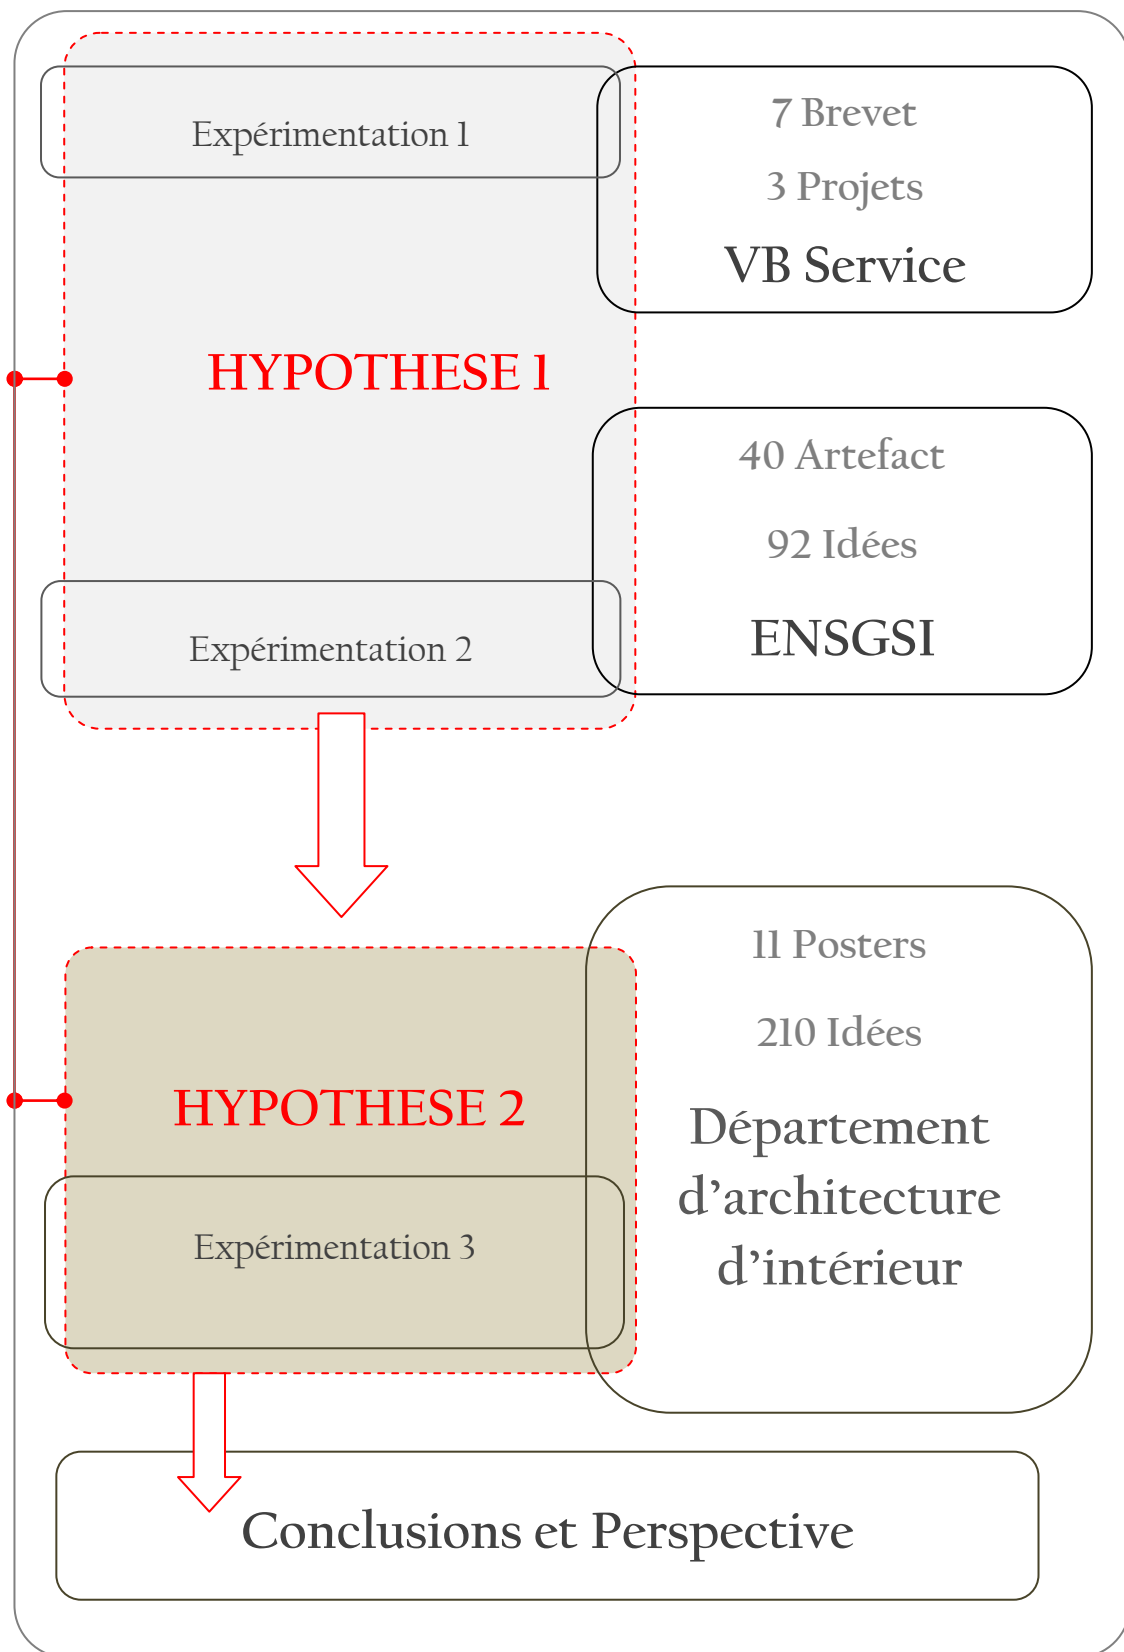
Expérimentation 1

7 Brevet

3 Projets

VB Service

HYPOTHESE 1

40 Artefact

92 Idées

ENSGSI

Expérimentation 2

11 Posters

210 Idées

HYPOTHESE 2

Département d'architecture d'intérieur

Expérimentation 3

Conclusions et Perspective